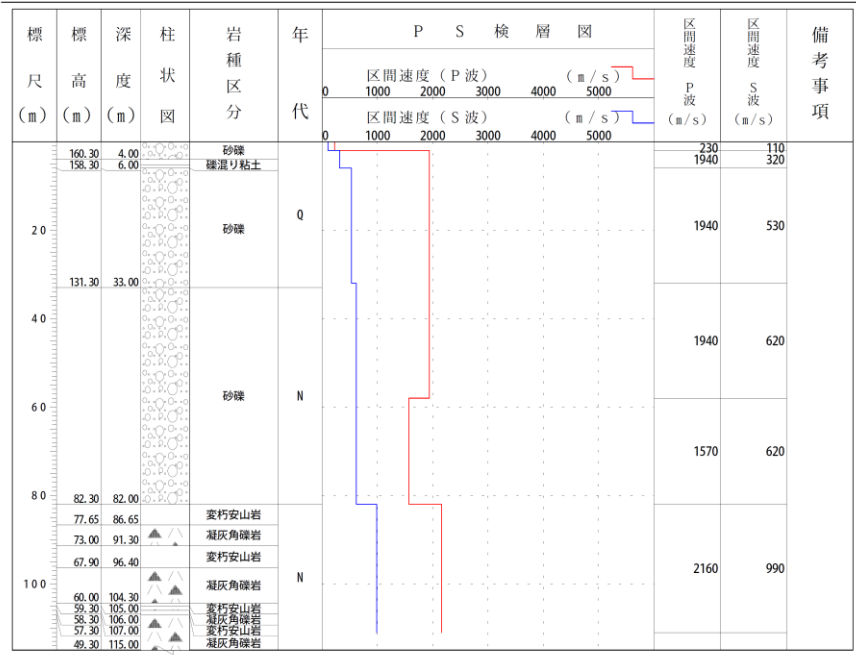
| 標尺 (m) | 標高 (m) | 深度 (m) | 柱状図 | 岩種区分 | 年代 | PS検層図 | 区間速度 P波 (m/s) | 区間速度 S波 (m/s) | 備考事項 |
|---|---|---|---|---|---|---|---|---|---|
| | 160.30 | 4.00 | | 砂礫 | | | 230 | 110 | |
| | 158.30 | 6.00 | | 礫混り粘土 | | | 1940 | 320 | |
| 20 | | | | 砂礫 | Q | | 1940 | 530 | |
| | 131.30 | 33.00 | | | | | | | |
| 40 | | | | | | | 1940 | 620 | |
| 60 | | | | 砂礫 | N | | | | |
| | | | | | | | 1570 | 620 | |
| 80 | 82.30 | 82.00 | | | | | | | |
| | 77.65 | 86.65 | | 変朽安山岩 | | | | | |
| | 73.00 | 91.30 | | 凝灰角礫岩 | | | | | |
| | 67.90 | 96.40 | | 変朽安山岩 | | | 2160 | 990 | |
| 100 | 60.00 | 104.30 | | 凝灰角礫岩 | N | | | | |
| | 59.30 | 105.00 | | 変朽安山岩 | | | | | |
| | 58.30 | 106.00 | | 凝灰角礫岩 | | | | | |
| | 57.30 | 107.00 | | 変朽安山岩 | | | | | |
| | 49.30 | 115.00 | | 凝灰角礫岩 | | | | | |

区間速度（P波） （m/s）
0 1000 2000 3000 4000 5000

区間速度（S波） （m/s）
0 1000 2000 3000 4000 5000